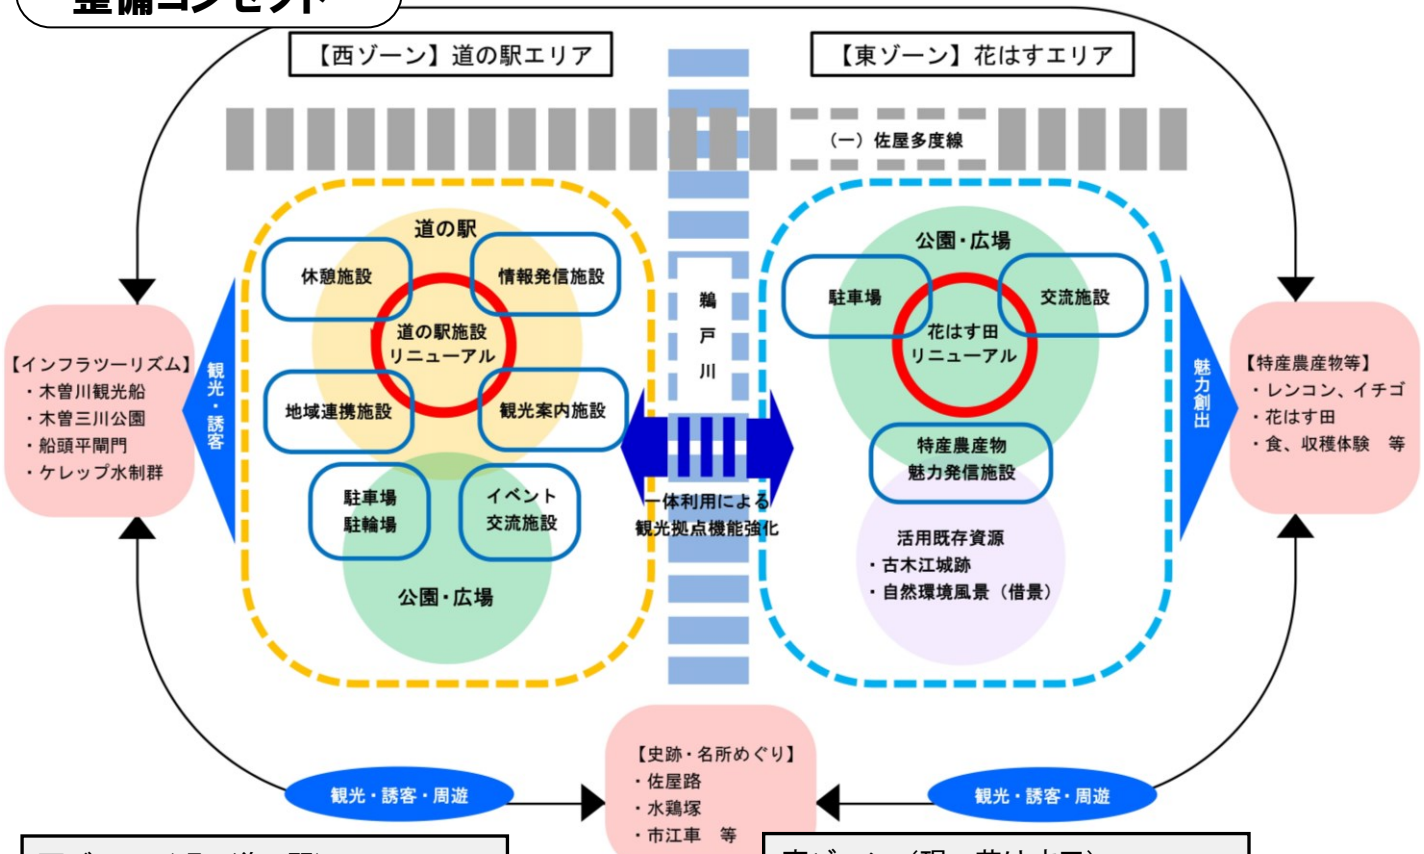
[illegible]

【西ゾーン】道の駅エリア

【東ゾーン】花はすエリア

（一）佐屋多度線

道の駅

休憩施設

情報発信施設

道の駅施設
リニューアル

地域連携施設

観光案内施設

駐車場
駐輪場

イベント
交流施設

公園・広場

鵜
戸
川

一体利用による
観光拠点機能強化

公園・広場

駐車場

交流施設

花はす田
リニューアル

特産農産物
魅力発信施設

活用既存資源
・古木江城跡
・自然環境風景（借景）

【インフラツーリズム】
・木曽川観光船
・木曽三川公園
・船頭平閘門
・ケレップ水制群

観光・誘客

魅力創出

【特産農産物等】
・レンコン、イチゴ
・花はす田
・食、収穫体験　等

観光・誘客・周遊

【史跡・名所めぐり】
・佐屋路
・水鶏塚
・市江車　等

観光・誘客・周遊

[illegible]

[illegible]